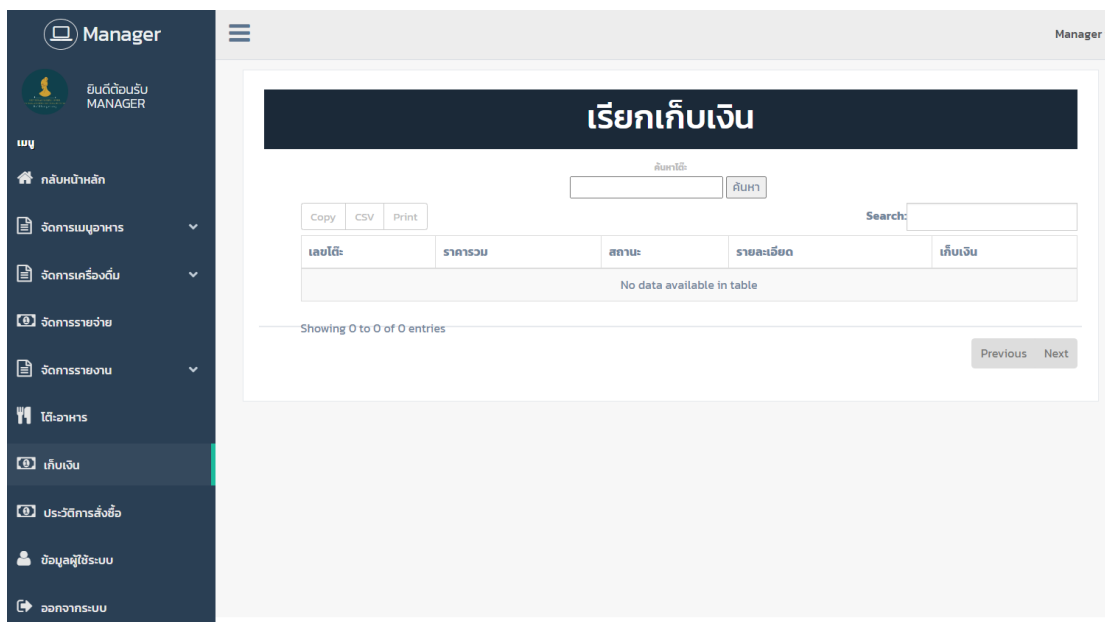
Manager

ยินดีต้อนรับ
MANAGER

เมนู

กลับหน้าหลัก

จัดการเมนูอาหาร

จัดการเครื่องดื่ม

จัดการรายจ่าย

จัดการรายงาน

โต๊ะอาหาร

เก็บเงิน

ประวัติการสั่งซื้อ

ข้อมูลผู้ใช้ระบบ

ออกจากระบบ

Manager

เรียกเก็บเงิน

ค้นหาโต๊ะ

ค้นหา

Copy CSV Print

Search:

| เลขโต๊ะ | ราคารวม | สถานะ | รายละเอียด | เก็บเงิน |
|---|---|---|---|---|
| No data available in table | | | | |

Showing 0 to 0 of 0 entries

Previous Next